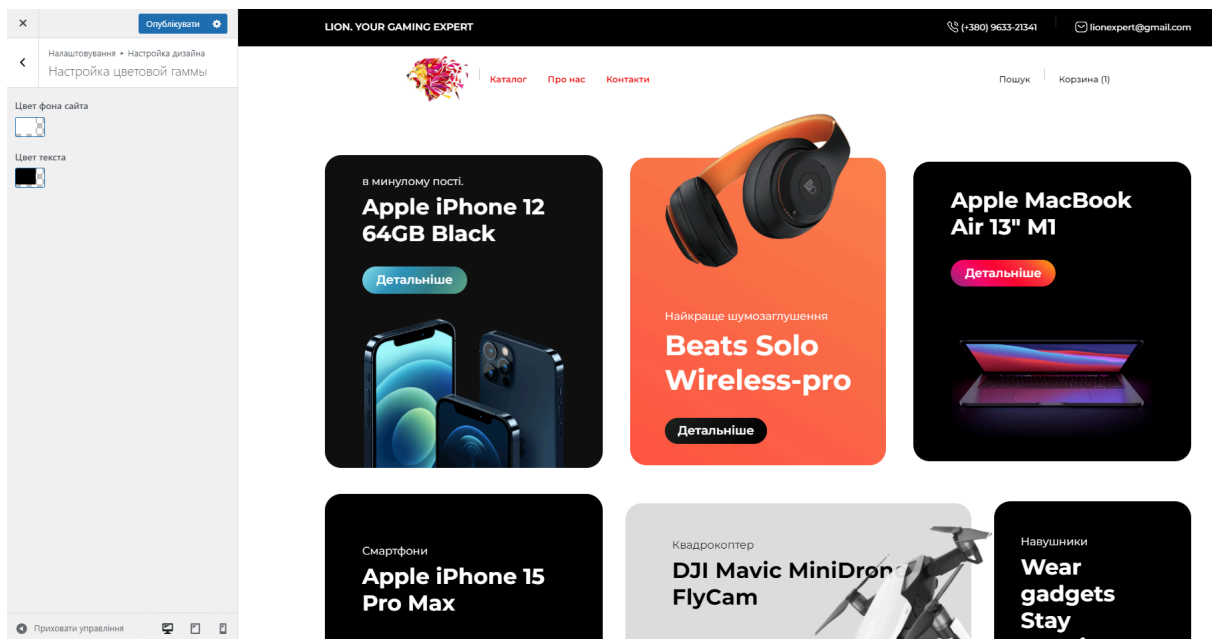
×
Опублікувати

Налаштування ▸ Настройка дизайна
Настройка цветовой гаммы

Цвет фона сайта

Цвет текста

Приховати управління

LION. YOUR GAMING EXPERT
(+380) 9633-21341
lionexpert@gmail.com

Каталог
Про нас
Контакти
Пошук
Корзина (1)

в минулому пості.
Apple iPhone 12 64GB Black
Детальніше

Найкраще шумозаглушення
Beats Solo Wireless-pro
Детальніше

Apple MacBook Air 13" M1
Детальніше

Смартфони
Apple iPhone 15 Pro Max

Квадрокоптер
DJI Mavic MiniDron FlyCam

Навушники
Wear gadgets Stay